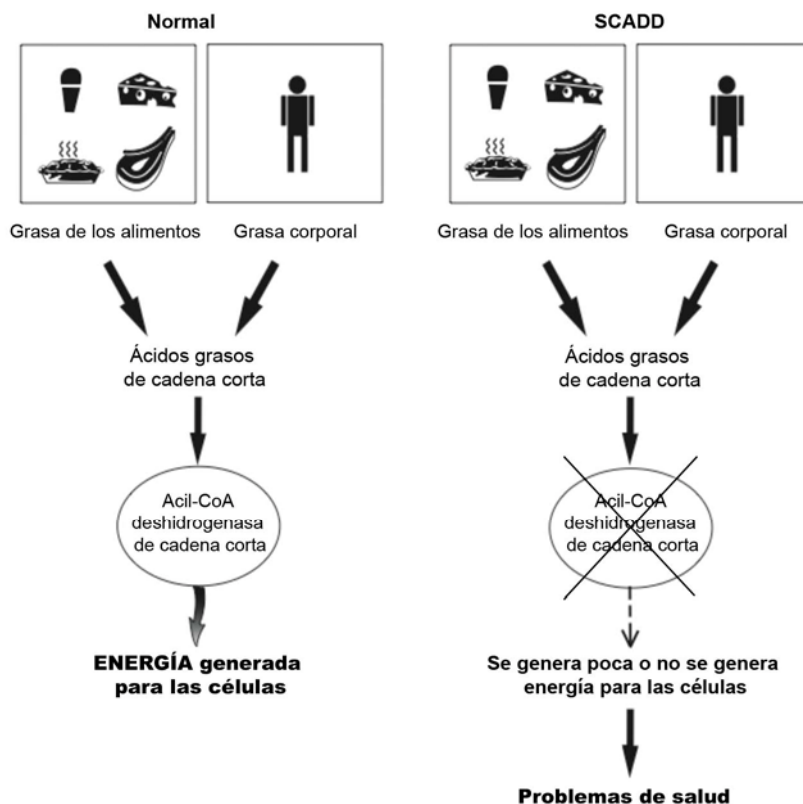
Normal

Grasa de los alimentos

Grasa corporal

Ácidos grasos de cadena corta

Acil-CoA deshidrogenasa de cadena corta

ENERGÍA generada para las células

SCADD

Grasa de los alimentos

Grasa corporal

Ácidos grasos de cadena corta

Acil-CoA deshidrogenasa de cadena corta

Se genera poca o no se genera energía para las células

Problemas de salud